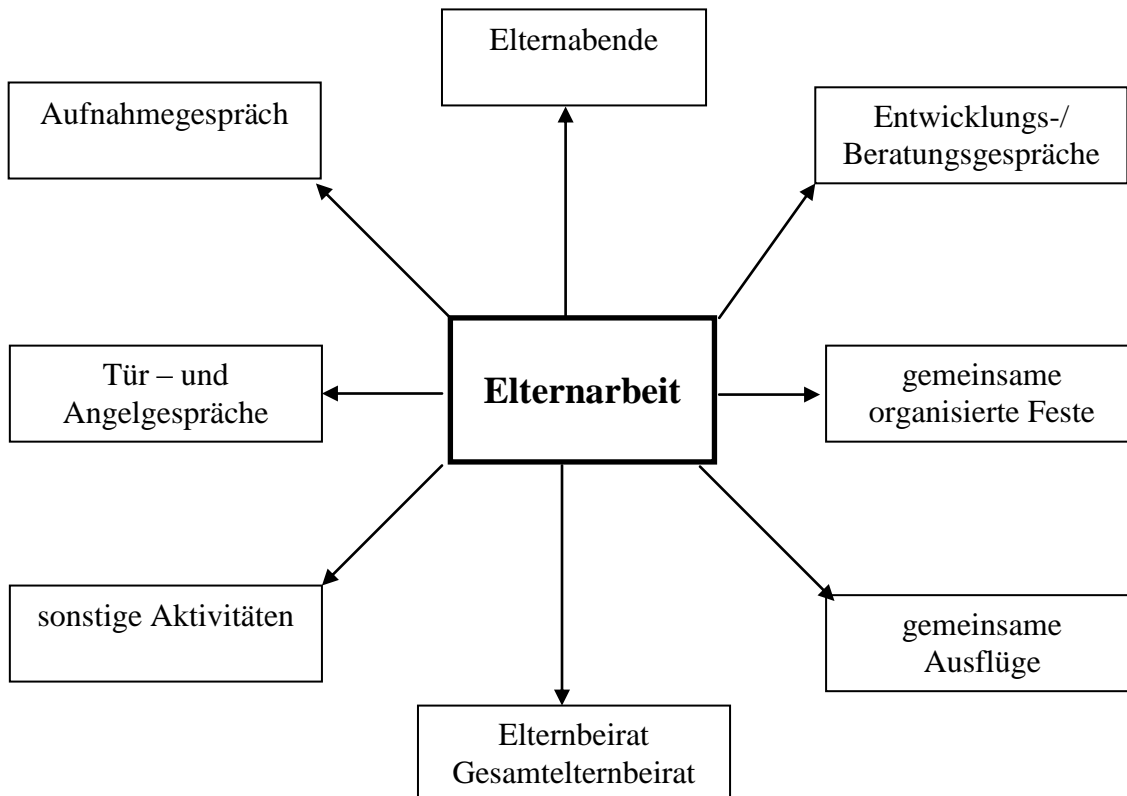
Elternabende

Aufnahmegespräch

Entwicklungs-/
Beratungsgespräche

Tür – und
Angelgespräche

**Elternarbeit**

gemeinsame
organisierte Feste

sonstige Aktivitäten

gemeinsame
Ausflüge

Elternbeirat
Gesamtelternbeirat